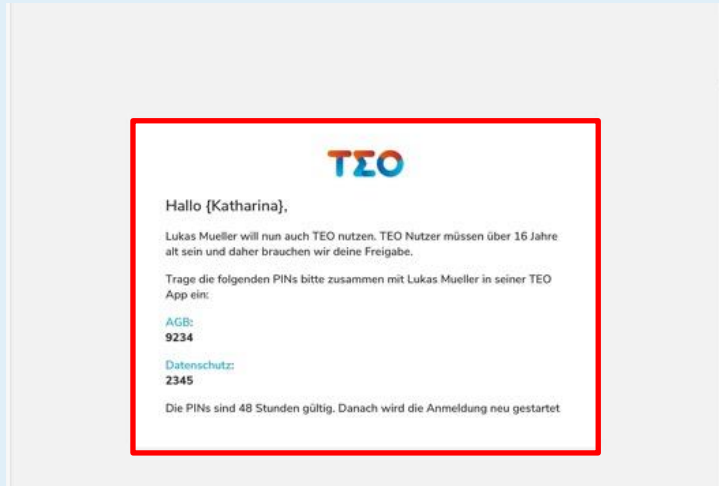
TEO

Hallo {Katharina},

Lukas Mueller will nun auch TEO nutzen. TEO Nutzer müssen über 16 Jahre alt sein und daher brauchen wir deine Freigabe.

Trage die folgenden PINs bitte zusammen mit Lukas Mueller in seiner TEO App ein:

AGB:
9234

Datenschutz:
2345

Die PINs sind 48 Stunden gültig. Danach wird die Anmeldung neu gestartet